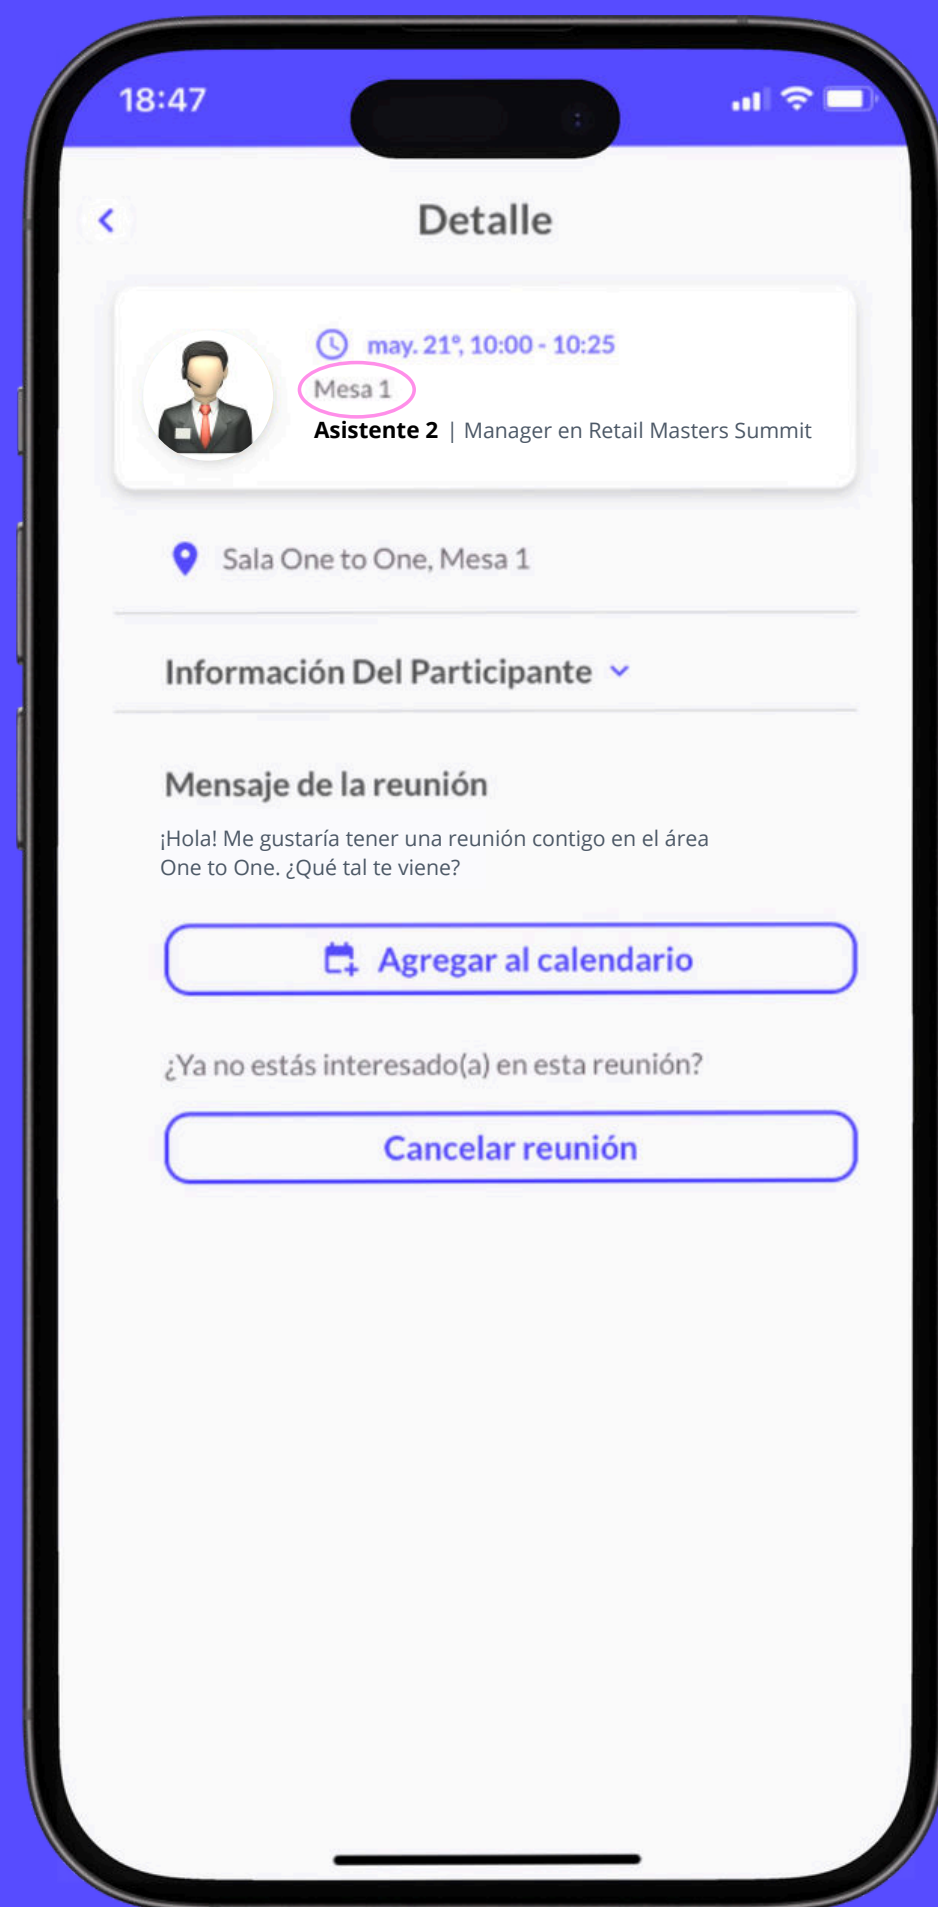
18:47

Detalle

may. 21°, 10:00 - 10:25
Mesa 1
Asistente 2 | Manager en Retail Masters Summit

Sala One to One, Mesa 1

Información Del Participante

Mensaje de la reunión

¡Hola! Me gustaría tener una reunión contigo en el área One to One. ¿Qué tal te viene?

Agregar al calendario

¿Ya no estás interesado(a) en esta reunión?

Cancelar reunión